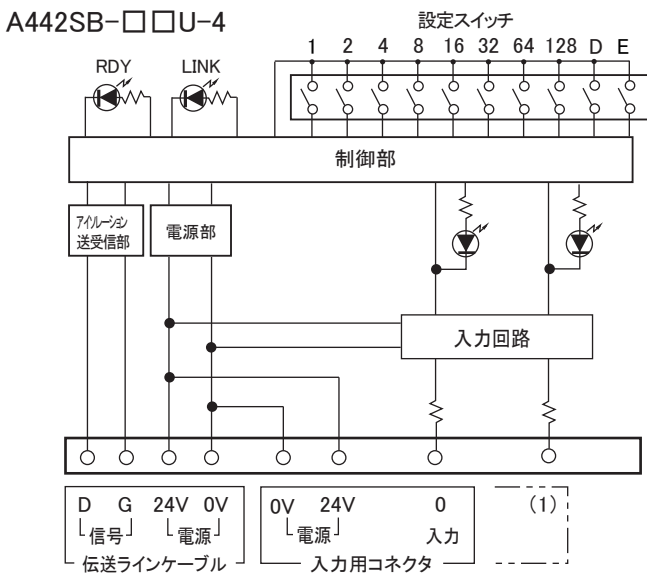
A442SB-□□U-4

設定スイッチ

1 2 4 8 16 32 64 128 D E

RDY

LINK

制御部

アイソレーション送受信部

電源部

入力回路

D G 24V 0V

信号 電源

伝送ラインケーブル

0V 24V 0

電源 入力

入力用コネクタ

(1)